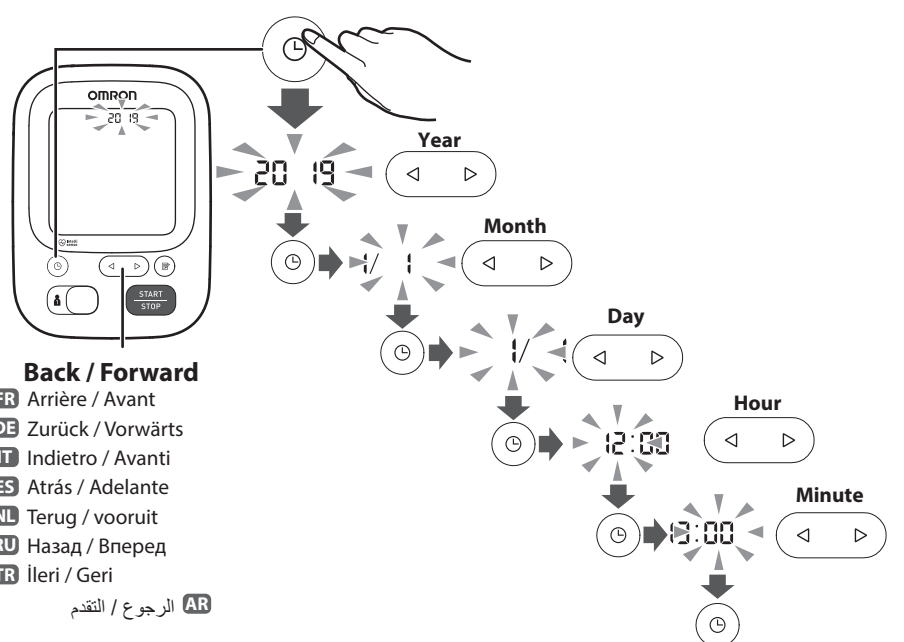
OMRON
20 19
START
STOP

Back / Forward
FR Arrière / Avant
DE Zurück / Vorwärts
IT Indietro / Avanti
ES Atrás / Adelante
NL Terug / vooruit
RU Назад / Вперед
TR İleri / Geri
AR الرجوع / التقدم

20 19
Year
1/ 1
Month
1/ 1
Day
12:00
Hour
12:00
Minute